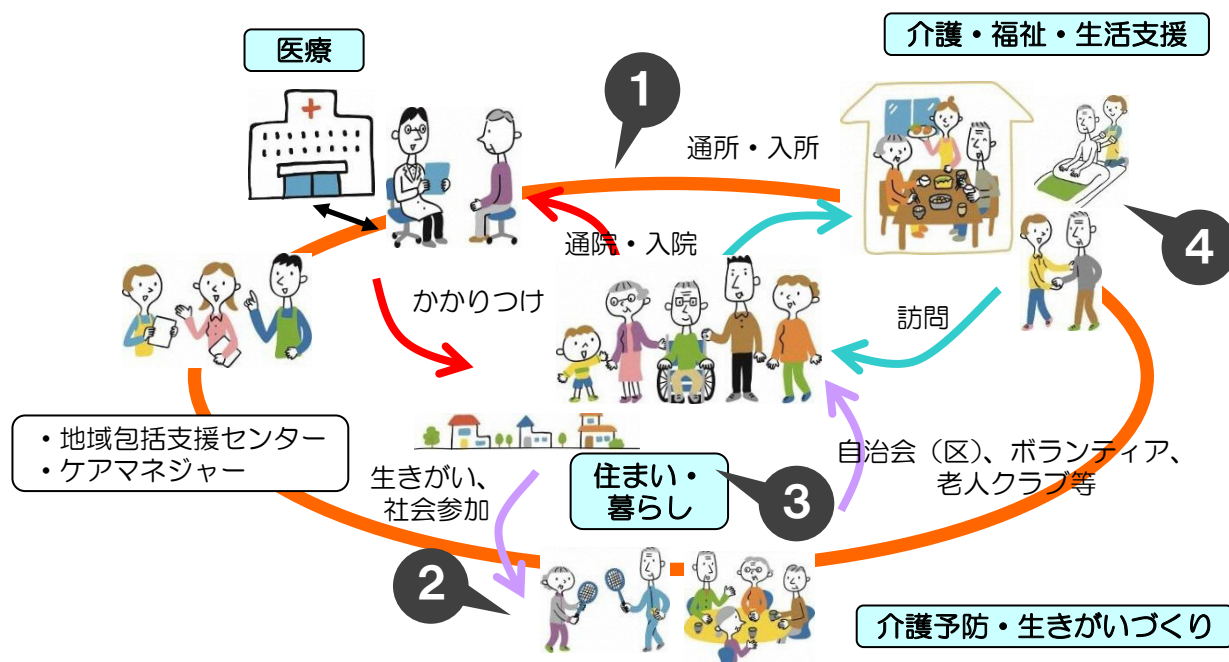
医療

1

介護・福祉・生活支援

通所・入所

通院・入院

4

かかりつけ

訪問

・地域包括支援センター
・ケアマネジャー

生きがい、
社会参加

住まい・
暮らし

3

自治会（区）、ボランティア、
老人クラブ等

2

介護予防・生きがいづくり